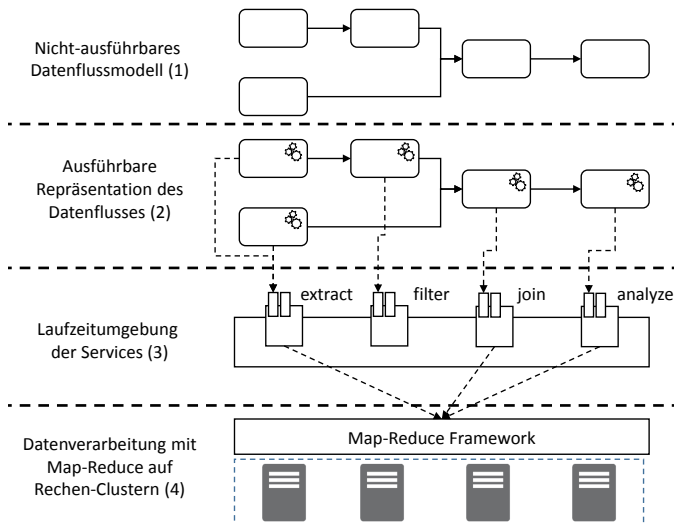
Nicht-ausführbares Datenflussmodell (1)

Ausführbare Repräsentation des Datenflusses (2)

extract

filter

join

analyze

Laufzeitumgebung der Services (3)

Datenverarbeitung mit Map-Reduce auf Rechen-Clustern (4)

Map-Reduce Framework